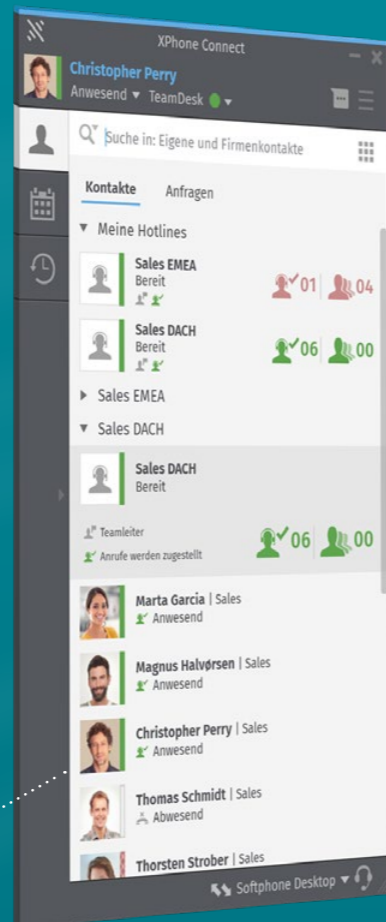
XPhone Connect

Christopher Perry
Anwesend ▾ TeamDesk ▾

Suche in: Eigene und Firmenkontakte

Kontakte Anfragen

▾ Meine Hotlines

Sales EMEA
Bereit
01 04

Sales DACH
Bereit
06 00

▸ Sales EMEA
▾ Sales DACH

Sales DACH
Bereit

Teamleiter
Anrufe werden zugestellt
06 00

Marta Garcia | Sales
Anwesend

Magnus Halvørsen | Sales
Anwesend

Christopher Perry | Sales
Anwesend

Thomas Schmidt | Sales
Abwesend

Thorsten Strober | Sales

Softphone Desktop ▾